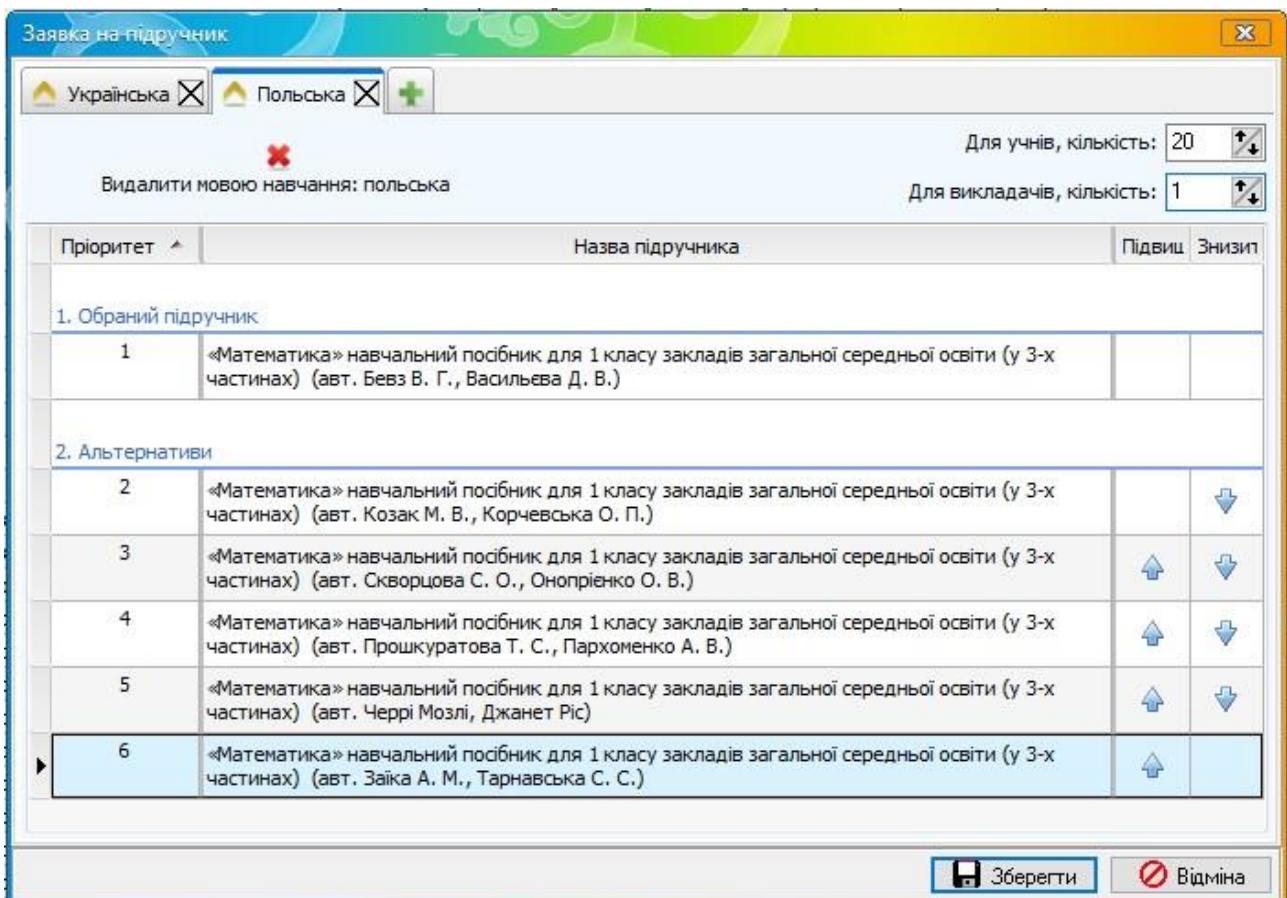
Заявка на підручник

Українська | Польська

Видалити мовою навчання: польська

Для учнів, кількість: 20

Для викладачів, кількість: 1

| Пріоритет | Назва підручника | Підвищ | Знизит |
|---|---|---|---|
| 1. Обраний підручник | | | |
| 1 | «Математика» навчальний посібник для 1 класу закладів загальної середньої освіти (у 3-х частинах) (авт. Бевз В. Г., Васильєва Д. В.) | | |
| 2. Альтернативи | | | |
| 2 | «Математика» навчальний посібник для 1 класу закладів загальної середньої освіти (у 3-х частинах) (авт. Козак М. В., Корчевська О. П.) | | |
| 3 | «Математика» навчальний посібник для 1 класу закладів загальної середньої освіти (у 3-х частинах) (авт. Скворцова С. О., Онопрієнко О. В.) | | |
| 4 | «Математика» навчальний посібник для 1 класу закладів загальної середньої освіти (у 3-х частинах) (авт. Прошкуратова Т. С., Пархоменко А. В.) | | |
| 5 | «Математика» навчальний посібник для 1 класу закладів загальної середньої освіти (у 3-х частинах) (авт. Черрі Мозлі, Джанет Ріс) | | |
| 6 | «Математика» навчальний посібник для 1 класу закладів загальної середньої освіти (у 3-х частинах) (авт. Заїка А. М., Тарнавська С. С.) | | |

Зберегти | Відміна